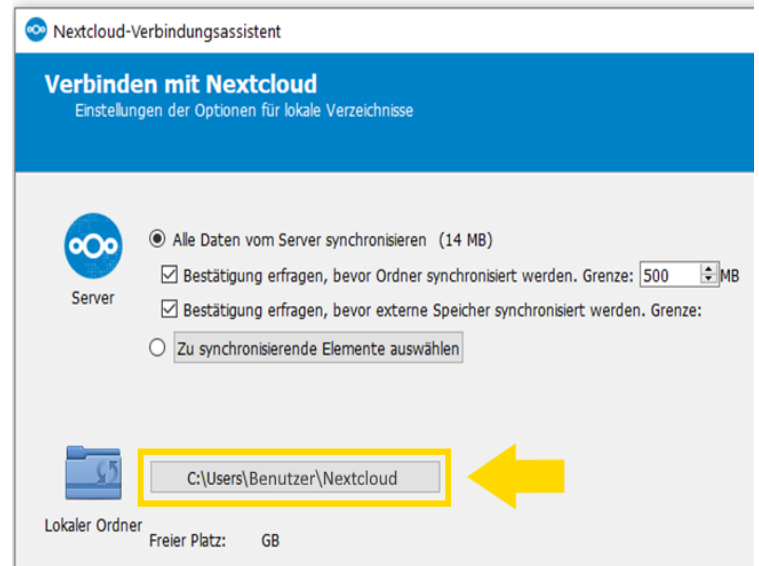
Nextcloud-Verbindungsassistent

Verbinden mit Nextcloud
Einstellungen der Optionen für lokale Verzeichnisse

Server

Alle Daten vom Server synchronisieren (14 MB)

Bestätigung erfragen, bevor Ordner synchronisiert werden. Grenze: 500 MB

Bestätigung erfragen, bevor externe Speicher synchronisiert werden. Grenze:

Zu synchronisierende Elemente auswählen

C:\Users\Benutzer\Nextcloud

Lokaler Ordner

Freier Platz: GB